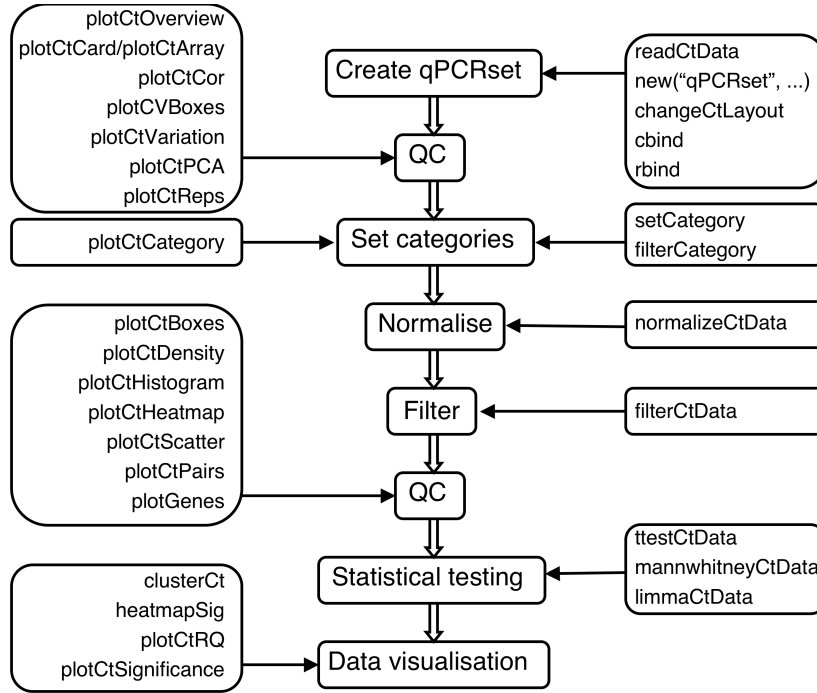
plotCtOverview
plotCtCard/plotCtArray
plotCtCor
plotCVBoxes
plotCtVariation
plotCtPCA
plotCtReps

Create qPCRset

readCtData
new(“qPCRset”, ...)
changeCtLayout
cbind
rbind

QC

plotCtCategory

Set categories

setCategory
filterCategory

Normalise

normalizeCtData

plotCtBoxes
plotCtDensity
plotCtHistogram
plotCtHeatmap
plotCtScatter
plotCtPairs
plotGenes

Filter

filterCtData

QC

ttestCtData
mannwhitneyCtData
limmaCtData

Statistical testing

clusterCt
heatmapSig
plotCtRQ
plotCtSignificance

Data visualisation